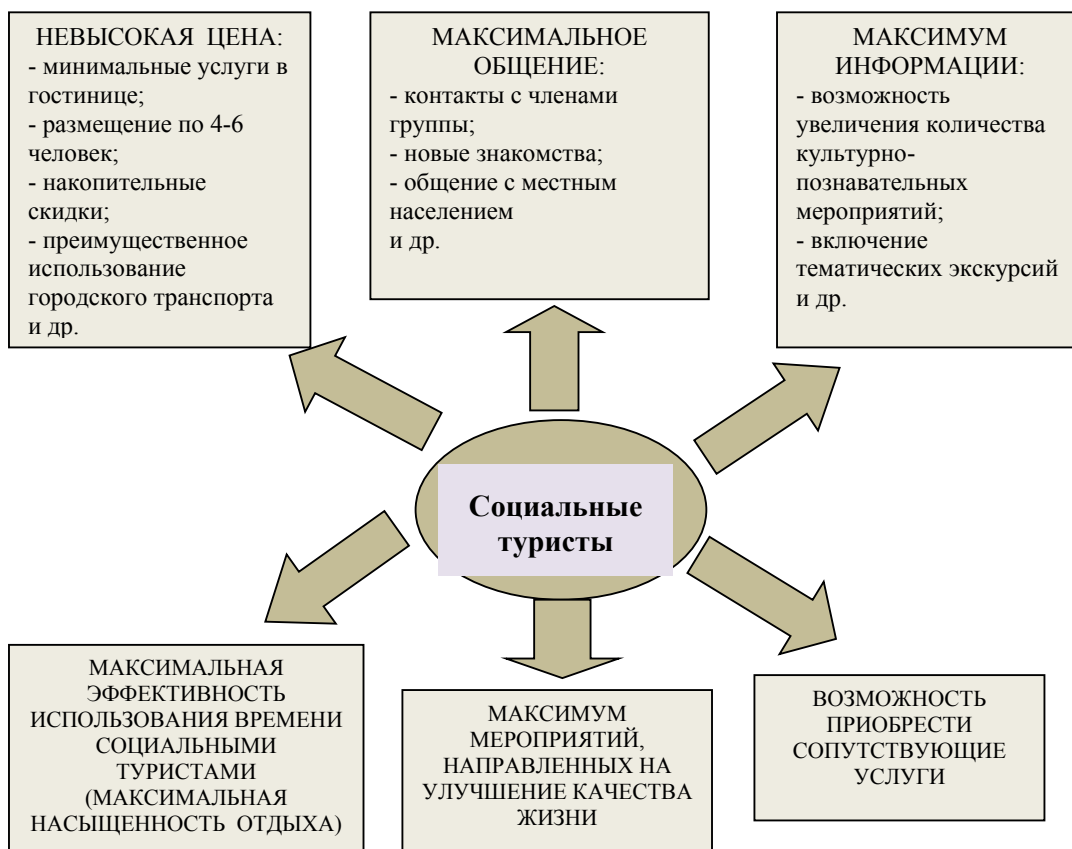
НЕВЫСОКАЯ ЦЕНА:
- минимальные услуги в гостинице;
- размещение по 4-6 человек;
- накопительные скидки;
- преимущественное использование городского транспорта и др.

МАКСИМАЛЬНОЕ ОБЩЕНИЕ:
- контакты с членами группы;
- новые знакомства;
- общение с местным населением
и др.

МАКСИМУМ ИНФОРМАЦИИ:
- возможность увеличения количества культурно-познавательных мероприятий;
- включение тематических экскурсий и др.

Социальные туристы

МАКСИМАЛЬНАЯ ЭФФЕКТИВНОСТЬ ИСПОЛЬЗОВАНИЯ ВРЕМЕНИ СОЦИАЛЬНЫМИ ТУРИСТАМИ (МАКСИМАЛЬНАЯ НАСЫЩЕННОСТЬ ОТДЫХА)

МАКСИМУМ МЕРОПРИЯТИЙ, НАПРАВЛЕННЫХ НА УЛУЧШЕНИЕ КАЧЕСТВА ЖИЗНИ

ВОЗМОЖНОСТЬ ПРИОБРЕСТИ СОПУТСТВУЮЩИЕ УСЛУГИ